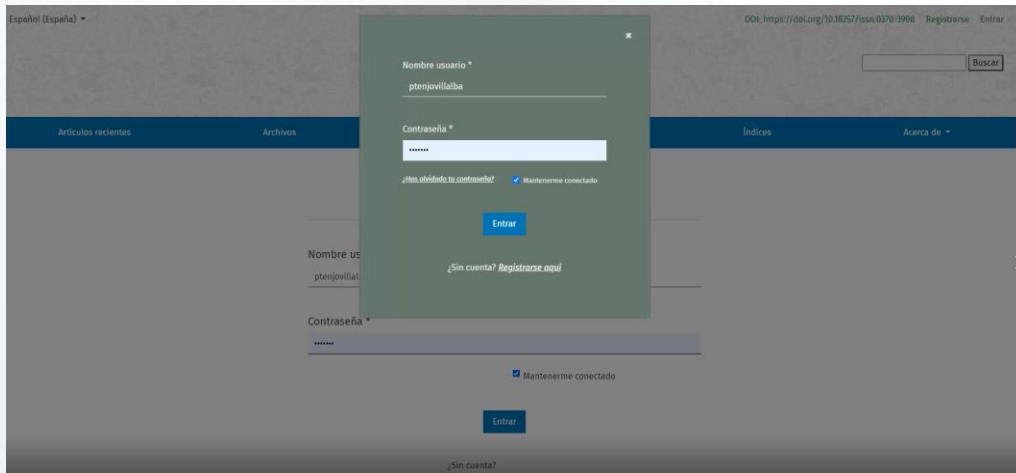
Español (España) ▾

DOI: https://doi.org/10.18257/issn.0370-3908 Registrarse Entrar

Buscar

Artículos recientes Archivos Índices Acerca de ▾

×

Nombre usuario *

ptenjovillalba

Contraseña *

•••••••

¿Has olvidado tu contraseña? Mantenerme conectado

Entrar

¿Sin cuenta? Registrarse aquí

Nombre us

ptenjovillal

Contraseña *

•••••••

Mantenerme conectado

Entrar

¿Sin cuenta?